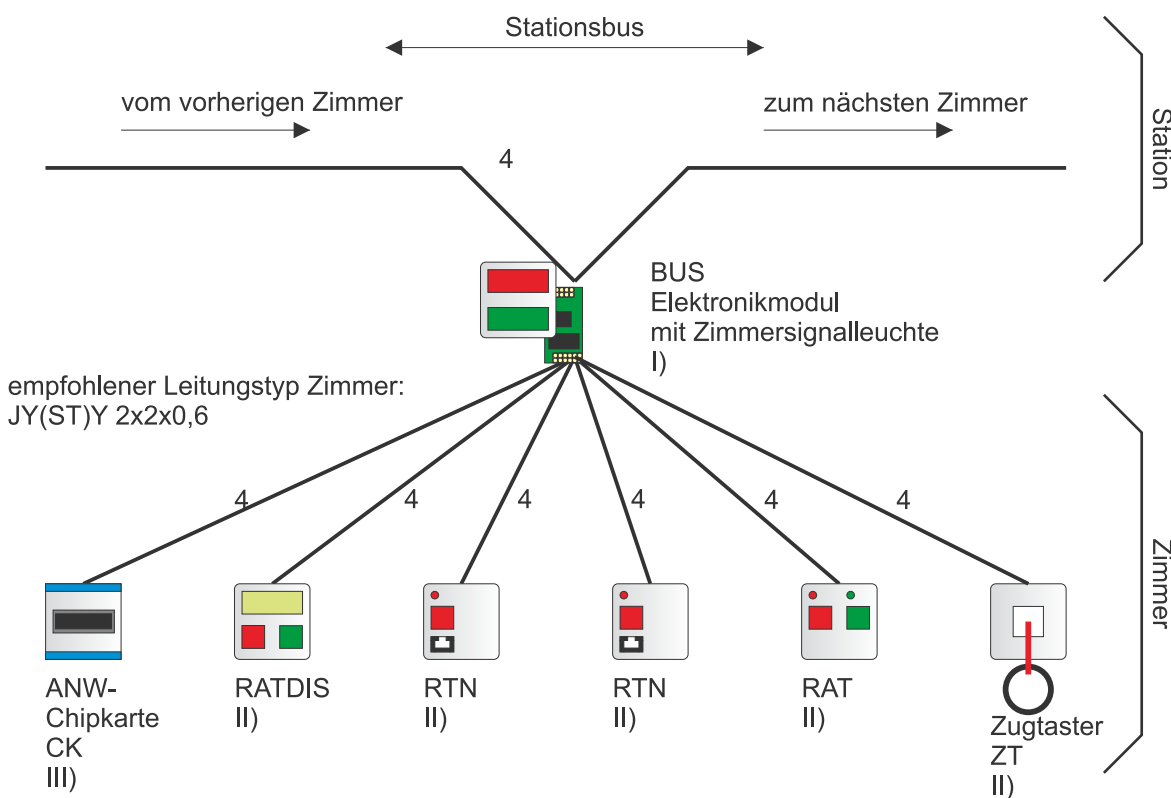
Stationsbus

vom vorherigen Zimmer

zum nächsten Zimmer

Station

4

BUS
Elektronikmodul
mit Zimmersignalleuchte
I)

empfohlener Leitungstyp Zimmer:
JY(ST)Y 2x2x0,6

4 4 4 4 4 4

Zimmer

ANW-
Chipkarte
CK
III)

RATDIS
II)

RTN
II)

RTN
II)

RAT
II)

Zugtaster
ZT
II)